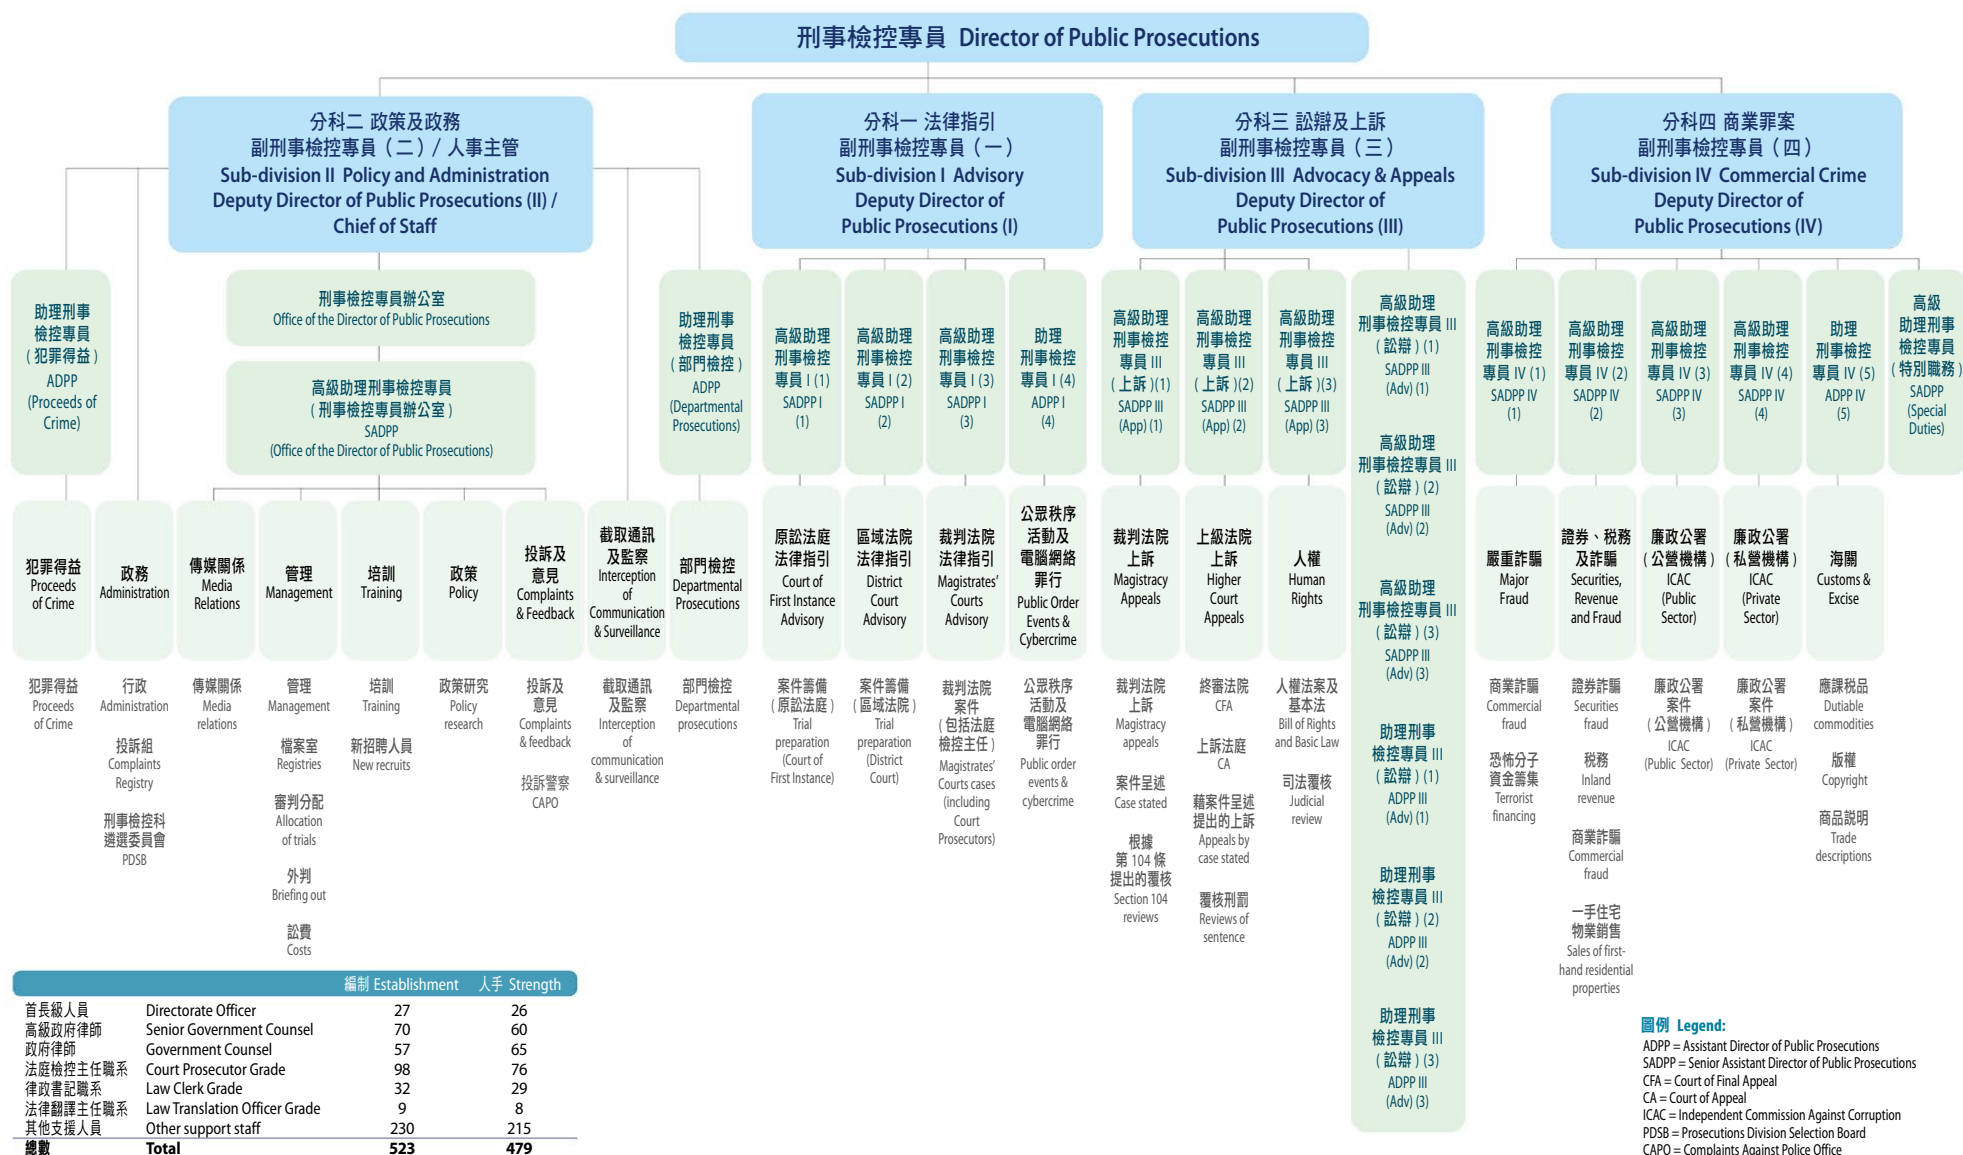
刑事檢控專員 Director of Public Prosecutions

分科二 政策及政務
副刑事檢控專員（二）/ 人事主管
Sub-division II Policy and Administration
Deputy Director of Public Prosecutions (II) / Chief of Staff

分科一 法律指引
副刑事檢控專員（一）
Sub-division I Advisory
Deputy Director of Public Prosecutions (I)

分科三 訟辯及上訴
副刑事檢控專員（三）
Sub-division III Advocacy & Appeals
Deputy Director of Public Prosecutions (III)

分科四 商業罪案
副刑事檢控專員（四）
Sub-division IV Commercial Crime
Deputy Director of Public Prosecutions (IV)

助理刑事檢控專員（犯罪得益）
ADPP (Proceeds of Crime)

刑事檢控專員辦公室
Office of the Director of Public Prosecutions

高級助理刑事檢控專員（刑事檢控專員辦公室）
SADPP (Office of the Director of Public Prosecutions)

助理刑事檢控專員（部門檢控）
ADPP (Departmental Prosecutions)

高級助理刑事檢控專員 I (1)
SADPP I (1)

高級助理刑事檢控專員 I (2)
SADPP I (2)

高級助理刑事檢控專員 I (3)
SADPP I (3)

助理刑事檢控專員 I (4)
ADPP I (4)

高級助理刑事檢控專員 III（上訴）(1)
SADPP III (App) (1)

高級助理刑事檢控專員 III（上訴）(2)
SADPP III (App) (2)

高級助理刑事檢控專員 III（上訴）(3)
SADPP III (App) (3)

高級助理刑事檢控專員 III（訟辯）(1)
SADPP III (Adv) (1)

高級助理刑事檢控專員 III（訟辯）(2)
SADPP III (Adv) (2)

高級助理刑事檢控專員 III（訟辯）(3)
SADPP III (Adv) (3)

助理刑事檢控專員 III（訟辯）(1)
ADPP III (Adv) (1)

助理刑事檢控專員 III（訟辯）(2)
ADPP III (Adv) (2)

助理刑事檢控專員 III（訟辯）(3)
ADPP III (Adv) (3)

高級助理刑事檢控專員 IV (1)
SADPP IV (1)

高級助理刑事檢控專員 IV (2)
SADPP IV (2)

高級助理刑事檢控專員 IV (3)
SADPP IV (3)

高級助理刑事檢控專員 IV (4)
SADPP IV (4)

助理刑事檢控專員 IV (5)
ADPP IV (5)

高級助理刑事檢控專員（特別職務）
SADPP (Special Duties)

犯罪得益 Proceeds of Crime
政務 Administration
傳媒關係 Media Relations
管理 Management
培訓 Training
政策 Policy
投訴及意見 Complaints & Feedback
截取通訊及監察 Interception of Communication & Surveillance
部門檢控 Departmental Prosecutions
原訟法庭法律指引 Court of First Instance Advisory
區域法院法律指引 District Court Advisory
裁判法院法律指引 Magistrates' Courts Advisory
公眾秩序活動及電腦網絡罪行 Public Order Events & Cybercrime
裁判法院上訴 Magistracy Appeals
上級法院上訴 Higher Court Appeals
人權 Human Rights
嚴重詐騙 Major Fraud
證券、稅務及詐騙 Securities, Revenue and Fraud
廉政公署（公營機構） ICAC (Public Sector)
廉政公署（私營機構） ICAC (Private Sector)
海關 Customs & Excise

犯罪得益 Proceeds of Crime

行政 Administration
投訴組 Complaints Registry
刑事檢控科遴選委員會 PDSB

傳媒關係 Media relations

管理 Management
檔案室 Registries
審判分配 Allocation of trials
外判 Briefing out
訟費 Costs

培訓 Training
新招聘人員 New recruits

政策研究 Policy research

投訴及意見 Complaints & feedback
投訴警察 CAPO

截取通訊及監察 Interception of communication & surveillance

部門檢控 Departmental prosecutions

案件籌備（原訟法庭） Trial preparation (Court of First Instance)

案件籌備（區域法院） Trial preparation (District Court)

裁判法院案件（包括法庭檢控主任） Magistrates' Courts cases (including Court Prosecutors)

公眾秩序活動及電腦網絡罪行 Public order events & cybercrime

裁判法院上訴 Magistracy appeals
案件呈述 Case stated
根據第 104 條提出的覆核 Section 104 reviews

終審法院 CFA
上訴法庭 CA
藉案件呈述提出的上訴 Appeals by case stated
覆核刑罰 Reviews of sentence

人權法案及基本法 Bill of Rights and Basic Law
司法覆核 Judicial review

商業詐騙 Commercial fraud
恐怖分子資金籌集 Terrorist financing

證券詐騙 Securities fraud
稅務 Inland revenue
商業詐騙 Commercial fraud
一手住宅物業銷售 Sales of first-hand residential properties

廉政公署案件（公營機構） ICAC (Public Sector)

廉政公署案件（私營機構） ICAC (Private Sector)

應課稅品 Dutiable commodities
版權 Copyright
商品說明 Trade descriptions

| | | 編制 Establishment | 人手 Strength |
|---|---|---|---|
| 首長級人員 | Directorate Officer | 27 | 26 |
| 高級政府律師 | Senior Government Counsel | 70 | 60 |
| 政府律師 | Government Counsel | 57 | 65 |
| 法庭檢控主任職系 | Court Prosecutor Grade | 98 | 76 |
| 律政書記職系 | Law Clerk Grade | 32 | 29 |
| 法律翻譯主任職系 | Law Translation Officer Grade | 9 | 8 |
| 其他支援人員 | Other support staff | 230 | 215 |
| 總數 | Total | 523 | 479 |

圖例 Legend:
ADPP = Assistant Director of Public Prosecutions
SADPP = Senior Assistant Director of Public Prosecutions
CFA = Court of Final Appeal
CA = Court of Appeal
ICAC = Independent Commission Against Corruption
PDSB = Prosecutions Division Selection Board
CAPO = Complaints Against Police Office